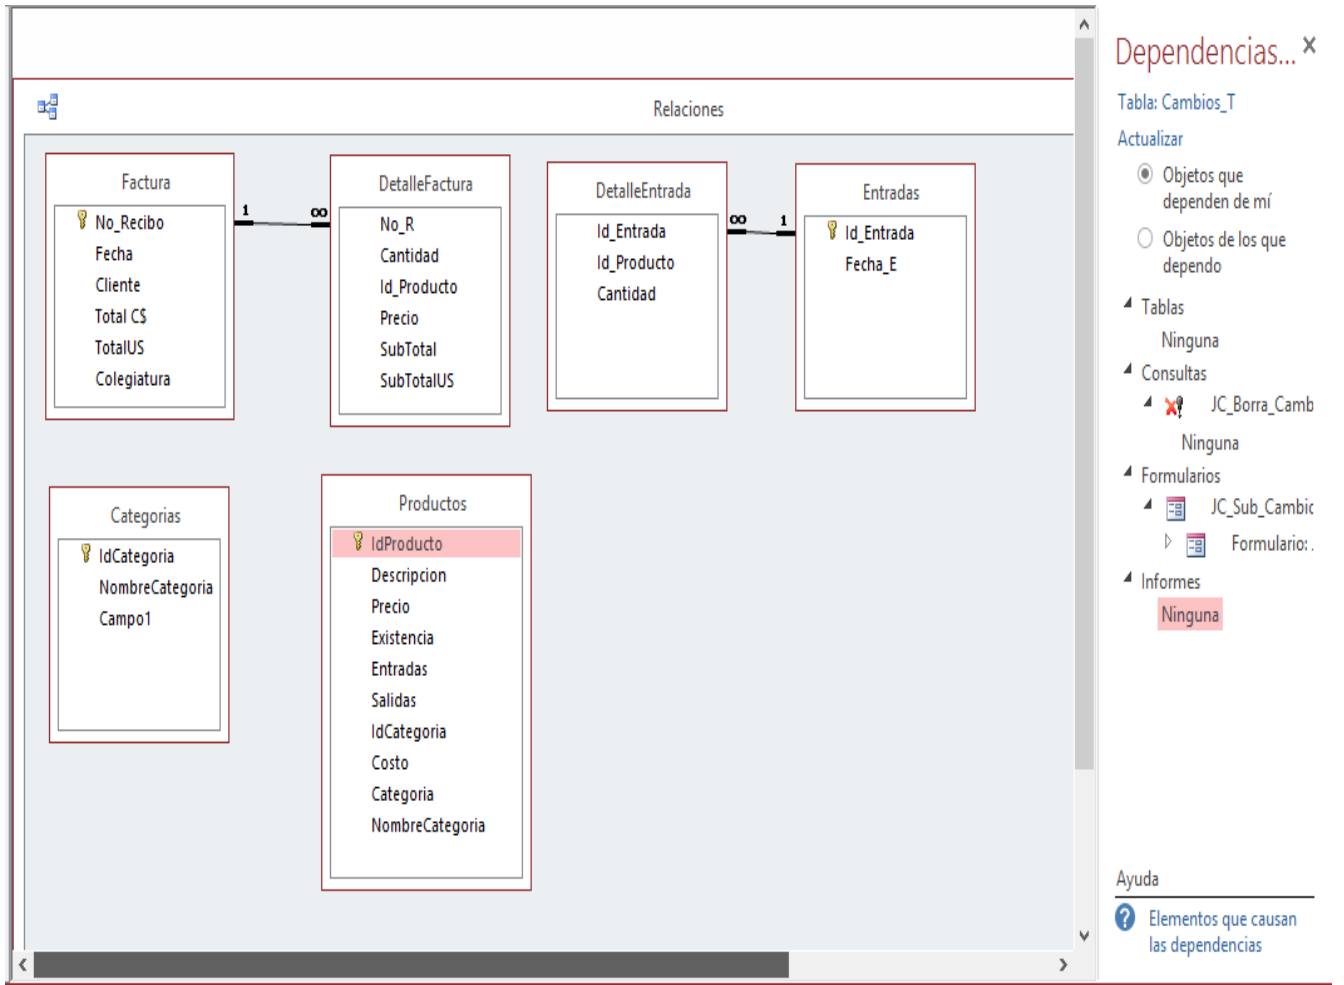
Relaciones

Factura
No_Recibo
Fecha
Cliente
Total C$
TotalUS
Colegiatura

1 ∞

DetalleFactura
No_R
Cantidad
Id_Producto
Precio
SubTotal
SubTotalUS

DetalleEntrada
Id_Entrada
Id_Producto
Cantidad

∞ 1

Entradas
Id_Entrada
Fecha_E

Categorias
IdCategoria
NombreCategoria
Campo1

Productos
IdProducto
Descripcion
Precio
Existencia
Entradas
Salidas
IdCategoria
Costo
Categoria
NombreCategoria

Dependencias... ×
Tabla: Cambios_T
Actualizar
Objetos que dependen de mí
Objetos de los que dependo
Tablas
Ninguna
Consultas
JC_Borra_Camb
Ninguna
Formularios
JC_Sub_Cambic
Formulario: .
Informes
Ninguna

Ayuda
Elementos que causan las dependencias